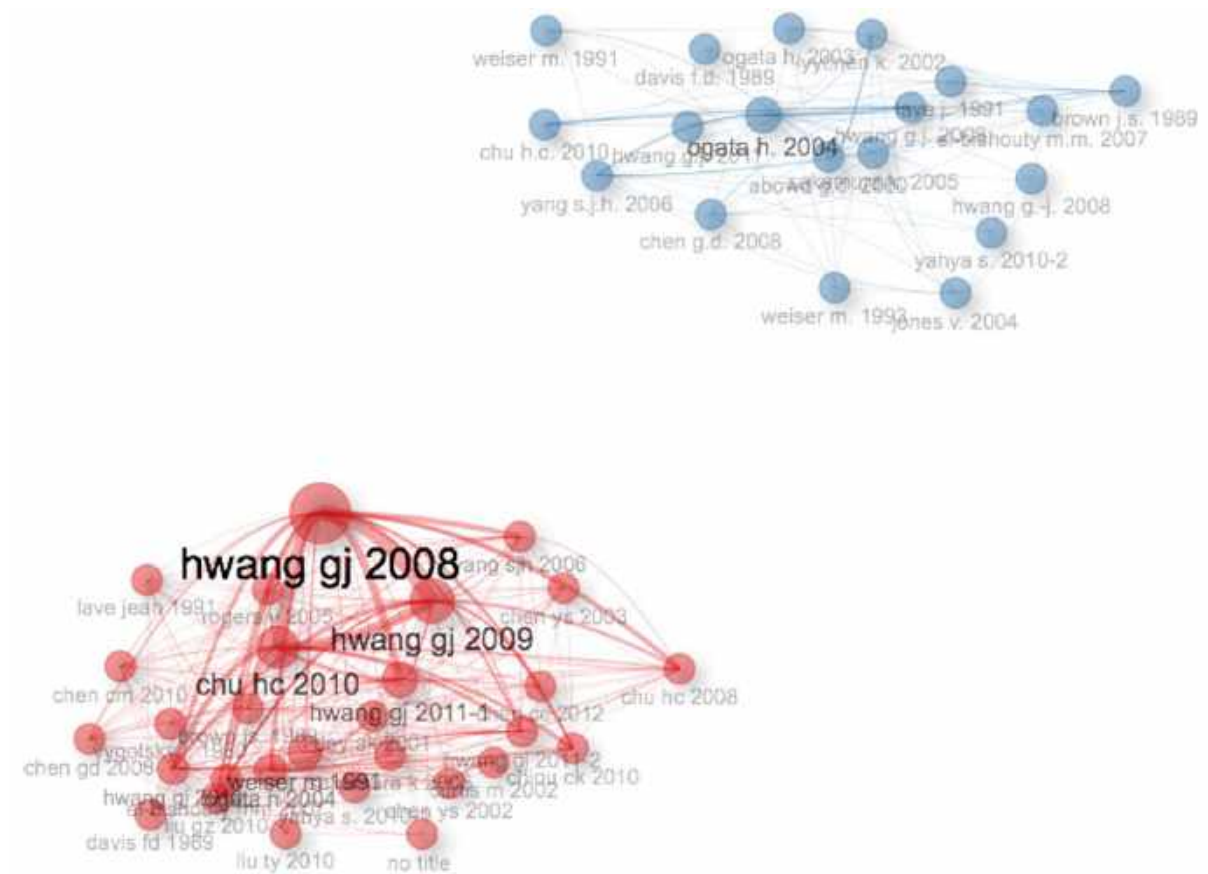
weiser m. 1991
davis f.d. 1989
ogata h. 2003
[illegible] k. 2002
lave j. 1991
brown j.s. 1989
chu h.c. 2010
hwang g.j. 2011
ogata h. 2004
hwang g.j. 2009
el-bishouty m.m. 2007
yang s.j.h. 2006
aboud g.d. 2000
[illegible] 2005
hwang g.-j. 2008
chen g.d. 2008
yahya s. 2010-2
weiser m. 1993
jones v. 2004

hwang gj 2008
yang sjh 2006
lave jean 1991
rogers y 2005
chen ys 2003
hwang gj 2009
chen gm 2010
chu hc 2010
chu hc 2008
hwang gj 2011-1
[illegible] 2012
vygotsky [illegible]
brown js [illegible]
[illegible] 2001
chen gd 2008
hwang gj 2011-2
weiser m 1991
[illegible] 2002
chiou ck 2010
hwang gj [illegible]
ogata h 2004
chen ys 2002
liu gz 2010
yahya s. 201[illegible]
davis fd 1989
liu ty 2010
no title